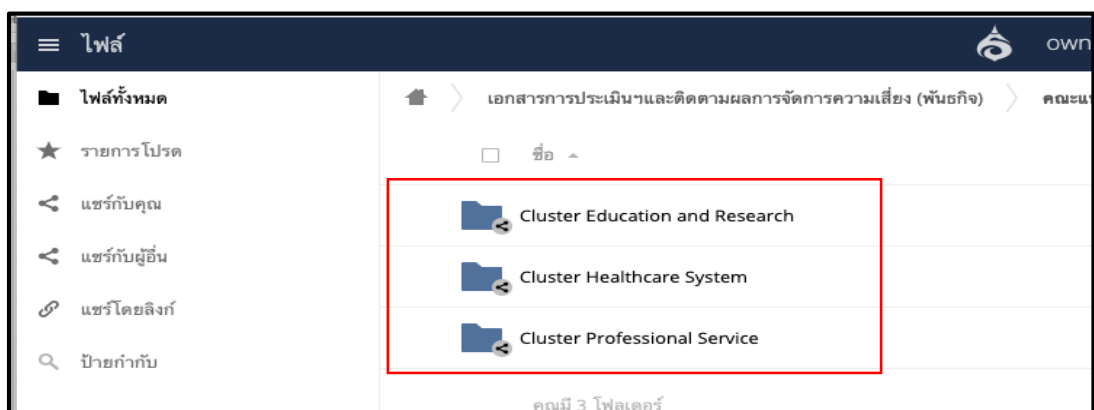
ไฟล์

own

ไฟล์ทั้งหมด

รายการโปรด

แชร์กับคุณ

แชร์กับผู้อื่น

แชร์โดยลิงก์

ป้ายกำกับ

เอกสารการประเมินฯและติดตามผลการจัดการความเสี่ยง (พันธกิจ)

คณะแ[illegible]

ชื่อ

Cluster Education and Research

Cluster Healthcare System

Cluster Professional Service

คุณมี 3 โฟลเดอร์